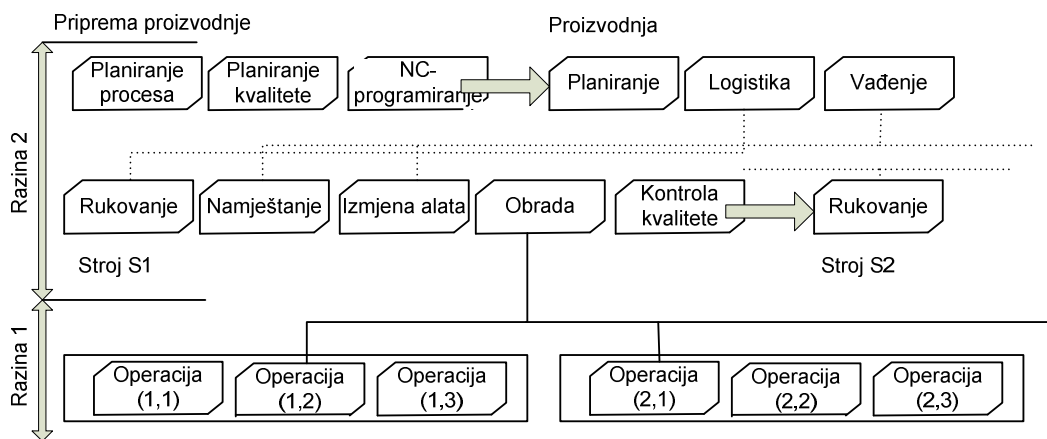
Priprema proizvodnje

Proizvodnja

Planiranje procesa

Planiranje kvalitete

NC-programiranje

Planiranje

Logistika

Vađenje

Razina 2

Rukovanje

Namještanje

Izmjena alata

Obrada

Kontrola kvalitete

Rukovanje

Stroj S1

Stroj S2

Razina 1

Operacija (1,1)

Operacija (1,2)

Operacija (1,3)

Operacija (2,1)

Operacija (2,2)

Operacija (2,3)